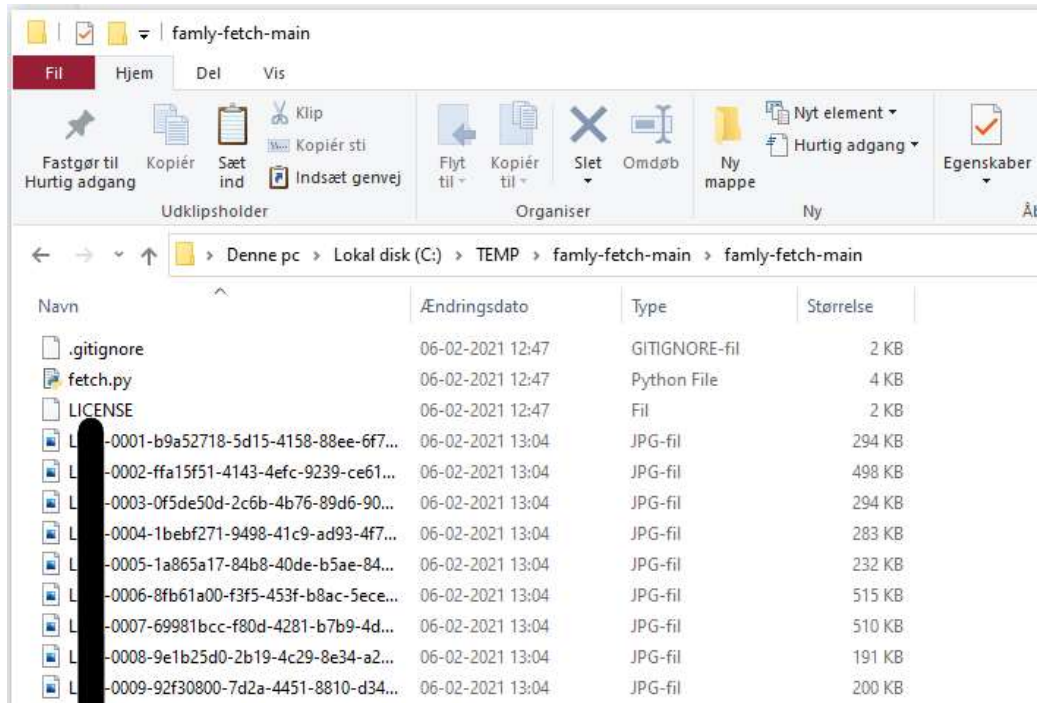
famly-fetch-main

Fil | Hjem | Del | Vis

Fastgør til Hurtig adgang
Kopiér
Sæt ind
Klip
Kopiér sti
Indsæt genvej
Udklipsholder

Flyt til
Kopiér til
Slet
Omdøb
Organiser

Ny mappe
Nyt element
Hurtig adgang
Ny

Egenskaber
Å

Denne pc > Lokal disk (C:) > TEMP > famly-fetch-main > famly-fetch-main

| Navn | Ændringsdato | Type | Størrelse |
|---|---|---|---|
| .gitignore | 06-02-2021 12:47 | GITIGNORE-fil | 2 KB |
| fetch.py | 06-02-2021 12:47 | Python File | 4 KB |
| LICENSE | 06-02-2021 12:47 | Fil | 2 KB |
| L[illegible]-0001-b9a52718-5d15-4158-88ee-6f7... | 06-02-2021 13:04 | JPG-fil | 294 KB |
| L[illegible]-0002-ffa15f51-4143-4efc-9239-ce61... | 06-02-2021 13:04 | JPG-fil | 498 KB |
| L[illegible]-0003-0f5de50d-2c6b-4b76-89d6-90... | 06-02-2021 13:04 | JPG-fil | 294 KB |
| L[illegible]-0004-1bebf271-9498-41c9-ad93-4f7... | 06-02-2021 13:04 | JPG-fil | 283 KB |
| L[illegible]-0005-1a865a17-84b8-40de-b5ae-84... | 06-02-2021 13:04 | JPG-fil | 232 KB |
| L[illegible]-0006-8fb61a00-f3f5-453f-b8ac-5ece... | 06-02-2021 13:04 | JPG-fil | 515 KB |
| L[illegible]-0007-69981bcc-f80d-4281-b7b9-4d... | 06-02-2021 13:04 | JPG-fil | 510 KB |
| L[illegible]-0008-9e1b25d0-2b19-4c29-8e34-a2... | 06-02-2021 13:04 | JPG-fil | 191 KB |
| L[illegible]-0009-92f30800-7d2a-4451-8810-d34... | 06-02-2021 13:04 | JPG-fil | 200 KB |